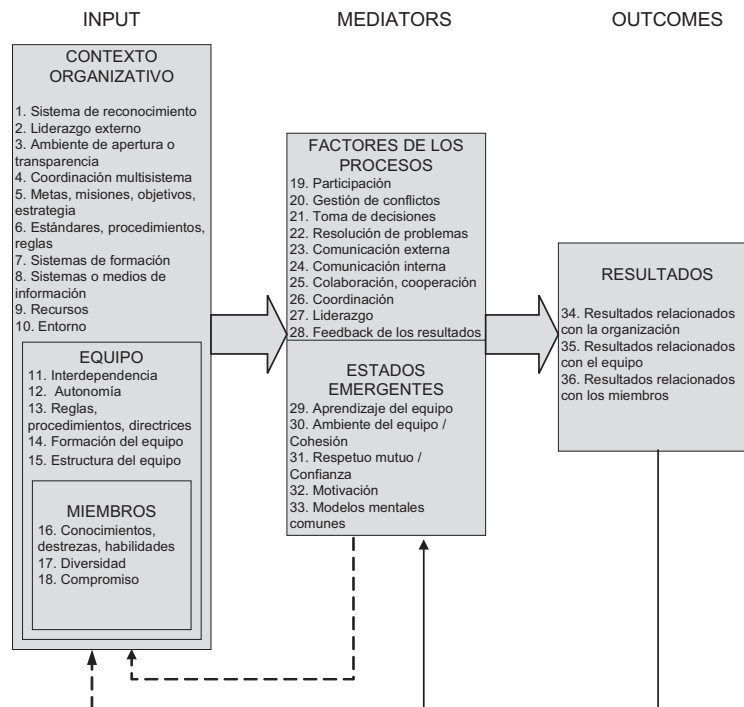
INPUT

MEDIATORS

OUTCOMES

CONTEXTO ORGANIZATIVO

1. Sistema de reconocimiento
2. Liderazgo externo
3. Ambiente de apertura o transparencia
4. Coordinación multisistema
5. Metas, misiones, objetivos, estrategia
6. Estándares, procedimientos, reglas
7. Sistemas de formación
8. Sistemas o medios de información
9. Recursos
10. Entorno

EQUIPO

11. Interdependencia
12. Autonomía
13. Reglas, procedimientos, directrices
14. Formación del equipo
15. Estructura del equipo

MIEMBROS

16. Conocimientos, destrezas, habilidades
17. Diversidad
18. Compromiso

FACTORES DE LOS PROCESOS

19. Participación
20. Gestión de conflictos
21. Toma de decisiones
22. Resolución de problemas
23. Comunicación externa
24. Comunicación interna
25. Colaboración, cooperación
26. Coordinación
27. Liderazgo
28. Feedback de los resultados

ESTADOS EMERGENTES

29. Aprendizaje del equipo
30. Ambiente del equipo / Cohesión
31. Respetuo mutuo / Confianza
32. Motivación
33. Modelos mentales comunes

RESULTADOS

34. Resultados relacionados con la organización
35. Resultados relacionados con el equipo
36. Resultados relacionados con los miembros